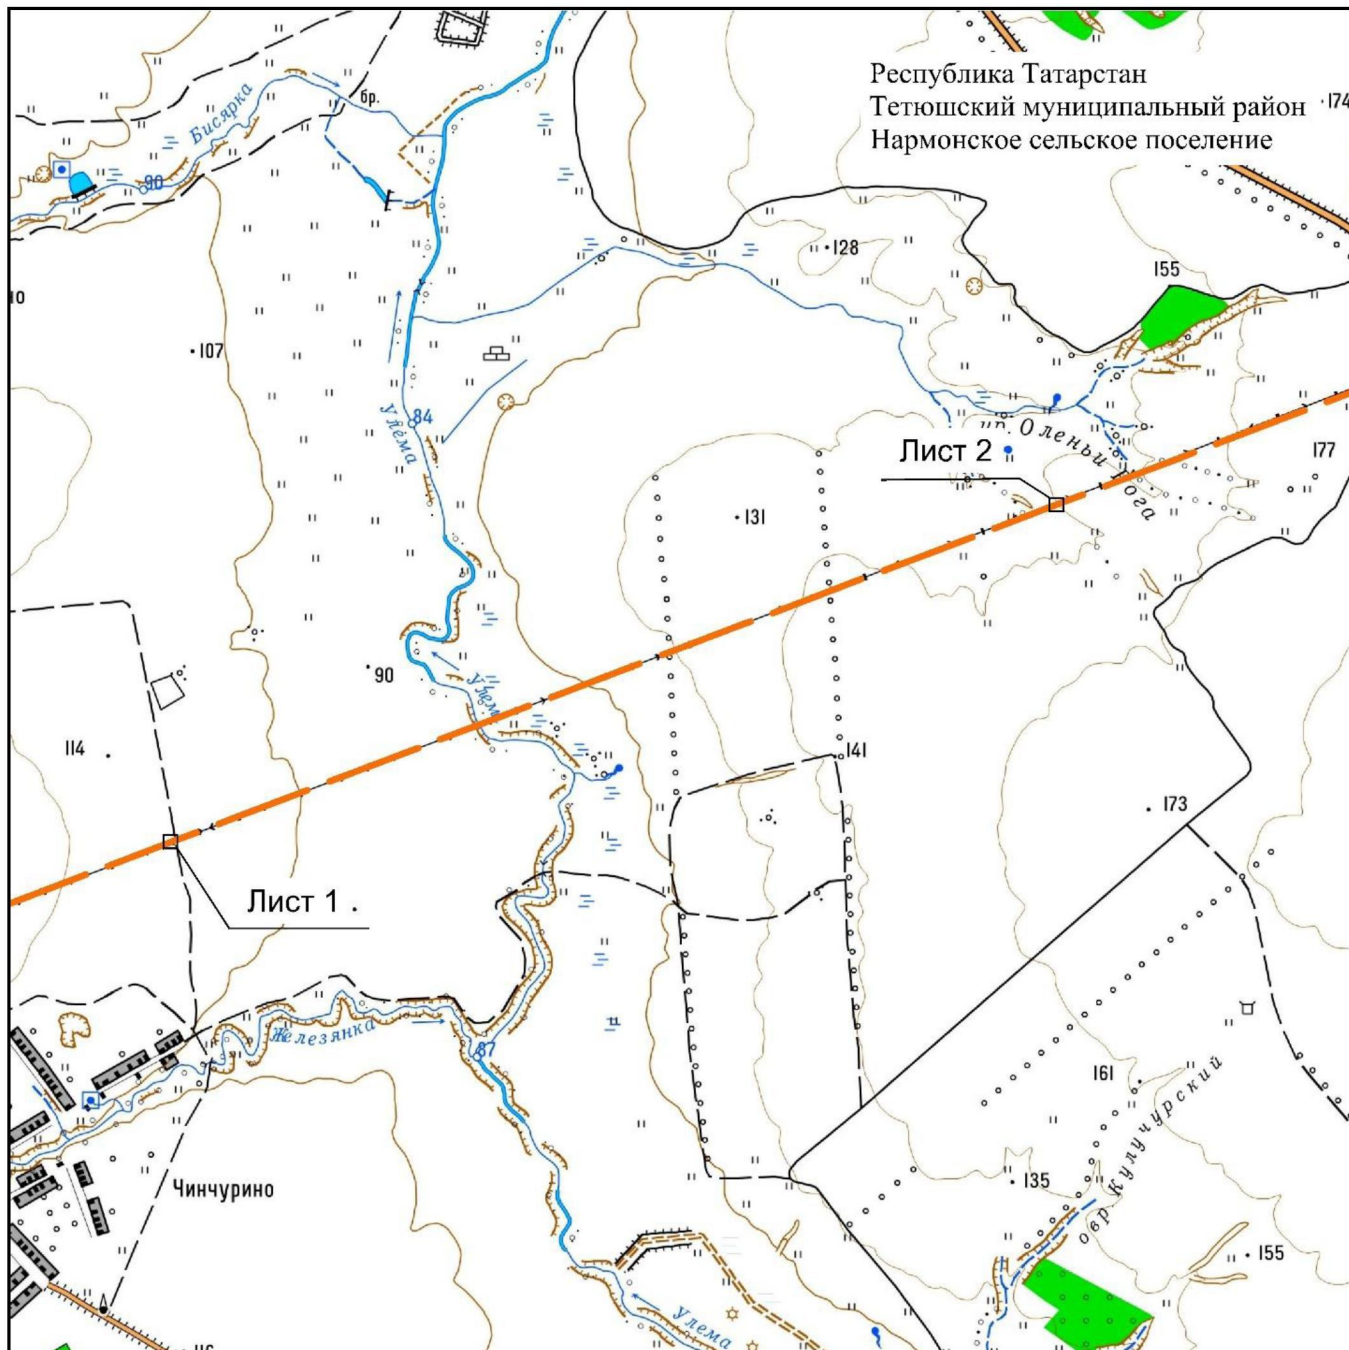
Республика Татарстан
Тетюшский муниципальный район
Нармонское сельское поселение

174
Бисярка
бр.
90
10
107
128
155
Улема
84
пр. Олений
овра
Лист 2
177
131
90
Улема
114
141
173
Лист 1 .
Железянка
87
161
Чинчурино
135
овр. Кулучурский
155
Улема
116